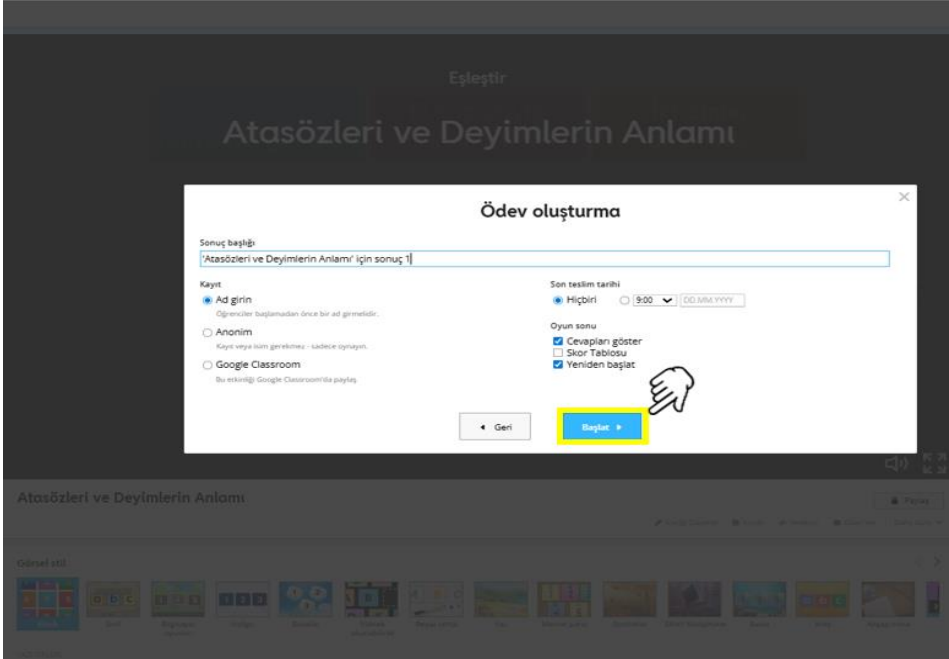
Eşleştir

Atasözleri ve Deyimlerin Anlamı

Ödev oluşturma

Sonuç başlığı
'Atasözleri ve Deyimlerin Anlamı' için sonuç 1

Kayıt
Ad girin
Öğrenciler başlamadan önce bir ad girmelidir.
Anonim
Kayıt veya isim gerekmez - sadece oynayın.
Google Classroom
Bu etkinliği Google Classroom'da paylaş.

Son teslim tarihi
Hiçbiri
9:00
DD.MM.YYYY

Oyun sonu
Cevapları göster
Skor Tablosu
Yeniden başlat

◂ Geri
Başlat ▸

Atasözleri ve Deyimlerin Anlamı

Paylaş

Görsel stil